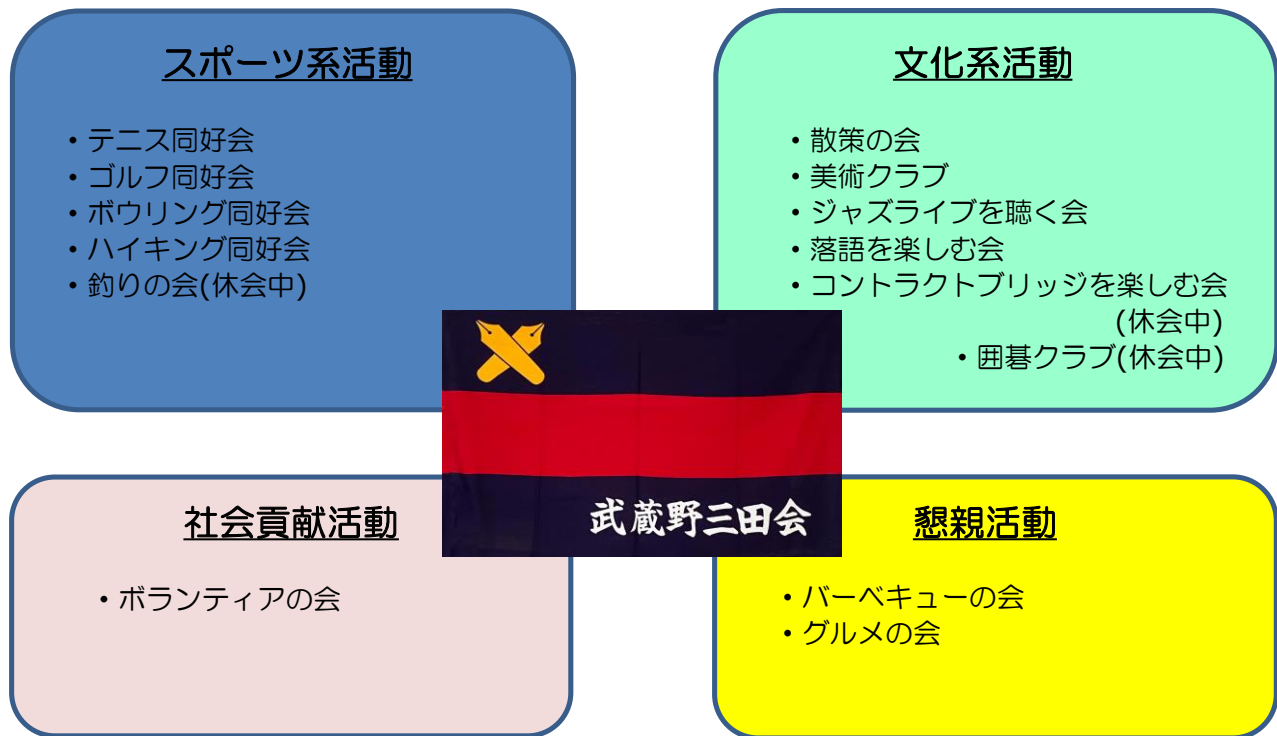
スポーツ系活動

・テニス同好会
・ゴルフ同好会
・ボウリング同好会
・ハイキング同好会
・釣りの会(休会中)

文化系活動

・散策の会
・美術クラブ
・ジャズライブを聴く会
・落語を楽しむ会
・コントラクトブリッジを楽しむ会 (休会中)
・囲碁クラブ(休会中)

武蔵野三田会

社会貢献活動

・ボランティアの会

懇親活動

・バーベキューの会
・グルメの会